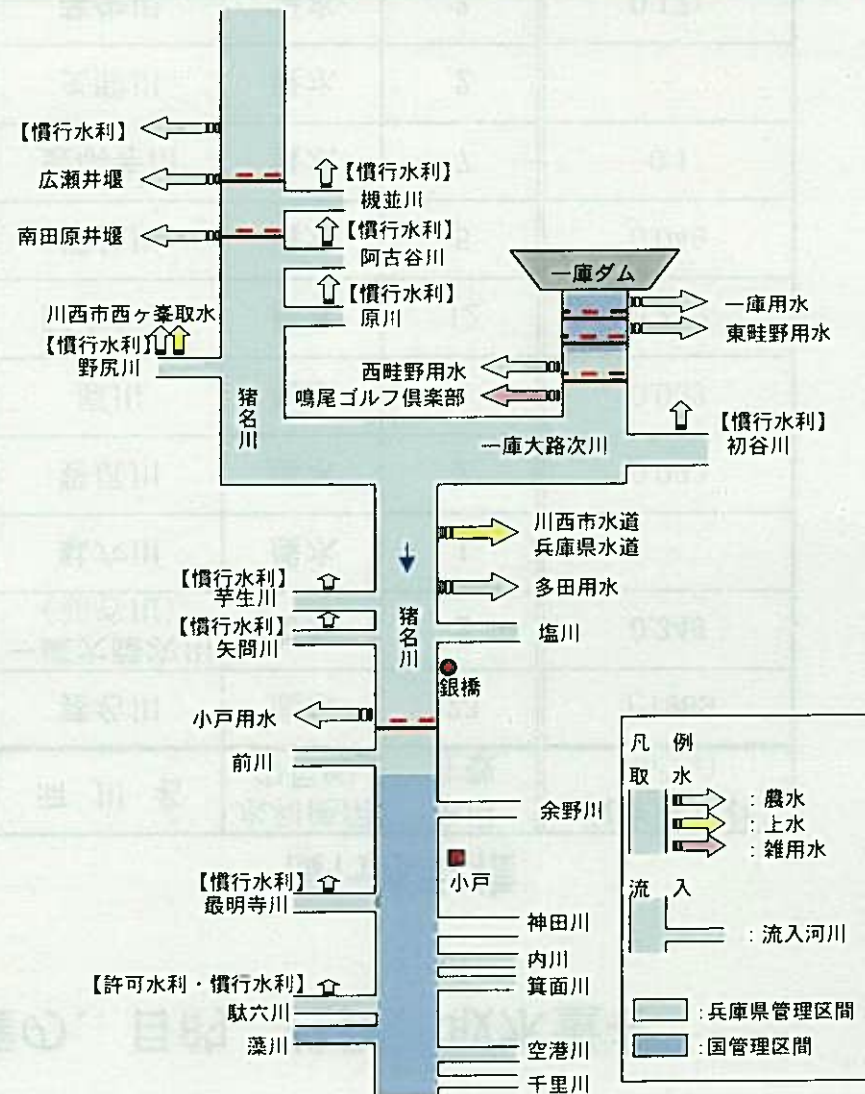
【慣行水利】
広瀬井堰
南田原井堰
【慣行水利】
槻並川
【慣行水利】
阿古谷川
【慣行水利】
原川
一庫ダム
一庫用水
東畦野用水
川西市西ヶ峯取水
【慣行水利】
野尻川
西畦野用水
鳴尾ゴルフ倶楽部
猪名川
【慣行水利】
初谷川
一庫大路次川
川西市水道
兵庫県水道
【慣行水利】
芋生川
【慣行水利】
矢問川
多田用水
猪名川
塩川
銀橋
小戸用水
前川
余野川
小戸
【慣行水利】
最明寺川
神田川
内川
箕面川
【許可水利・慣行水利】
駄六川
藻川
空港川
千里川

凡例
取水
: 農水
: 上水
: 雑用水
流入
: 流入河川
: 兵庫県管理区間
: 国管理区間